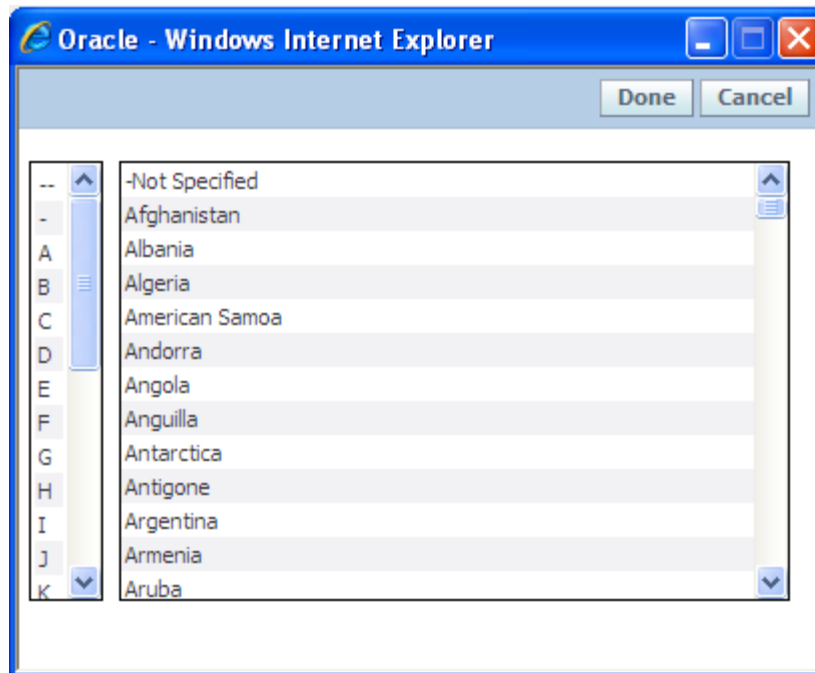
Oracle - Windows Internet Explorer

Done Cancel

--
-
A
B
C
D
E
F
G
H
I
J
K

-Not Specified
Afghanistan
Albania
Algeria
American Samoa
Andorra
Angola
Anguilla
Antarctica
Antigone
Argentina
Armenia
Aruba